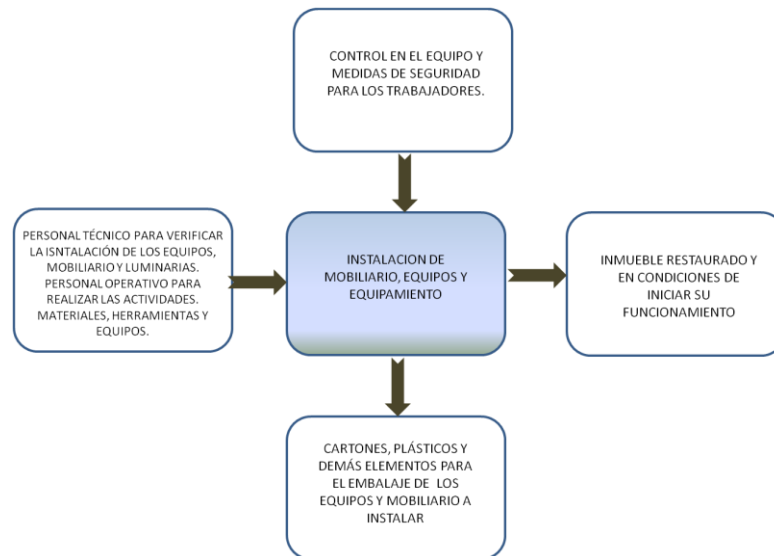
CONTROL EN EL EQUIPO Y MEDIDAS DE SEGURIDAD PARA LOS TRABAJADORES.

PERSONAL TÉCNICO PARA VERIFICAR LA ISNTALACIÓN DE LOS EQUIPOS, MOBILIARIO Y LUMINARIAS. PERSONAL OPERATIVO PARA REALIZAR LAS ACTIVIDADES. MATERIALES, HERRAMIENTAS Y EQUIPOS.

INSTALACION DE MOBILIARIO, EQUIPOS Y EQUIPAMIENTO

INMUEBLE RESTAURADO Y EN CONDICIONES DE INICIAR SU FUNCIONAMIENTO

CARTONES, PLÁSTICOS Y DEMÁS ELEMENTOS PARA EL EMBALAJE DE LOS EQUIPOS Y MOBILIARIO A INSTALAR